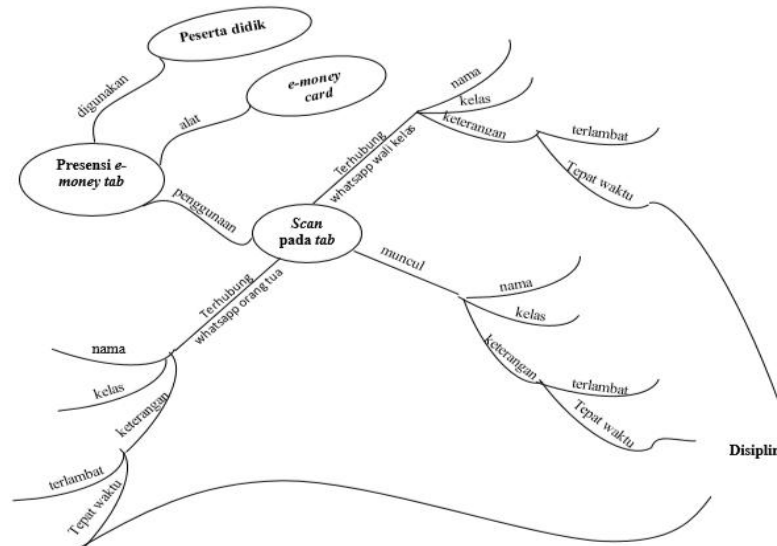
Peserta didik

digunakan

e-money card

alat

Presensi e-money tab

penggunaan

Scan pada tab

Terhubung whatsapp wali kelas

nama

kelas

keterangan

terlambat

Tepat waktu

muncul

nama

kelas

keterangan

terlambat

Tepat waktu

Terhubung whatsapp orang tua

nama

kelas

keterangan

terlambat

Tepat waktu

Disiplin